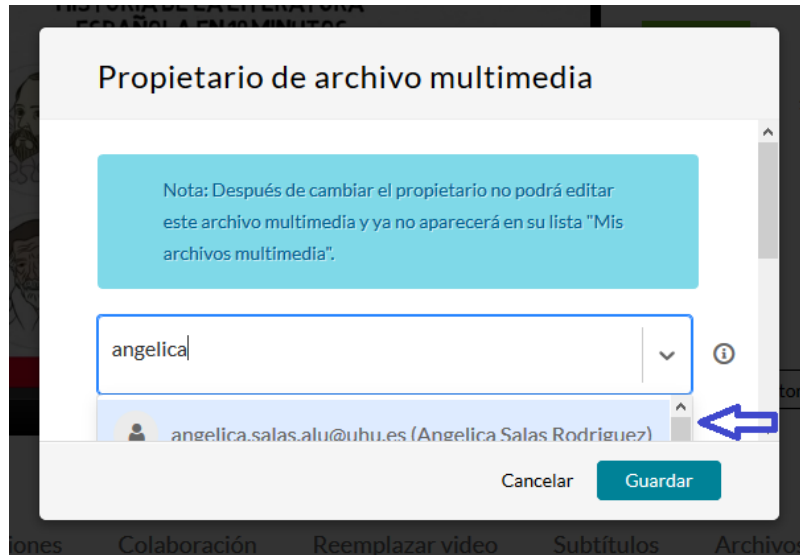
Propietario de archivo multimedia

Nota: Después de cambiar el propietario no podrá editar este archivo multimedia y ya no aparecerá en su lista "Mis archivos multimedia".

angelica

angelica.salas.alu@uhu.es (Angelica Salas Rodriguez)

Cancelar

Guardar

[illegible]iones Colaboración Reemplazar video Subtítulos Archivos